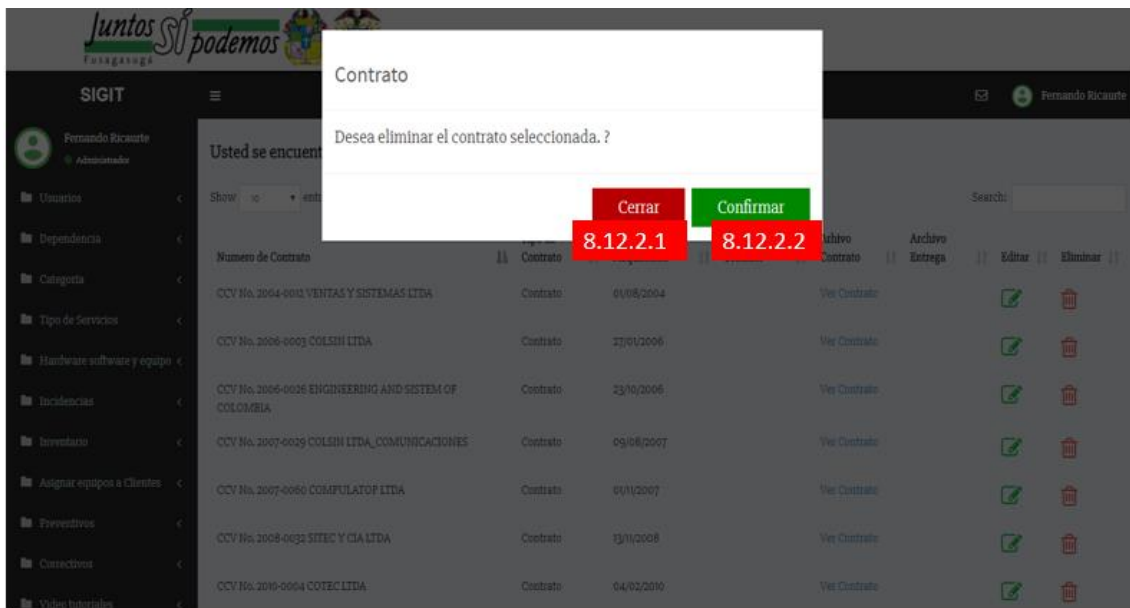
Juntos Sí podemos
Fusagasugá

SIGIT

Fernando Ricaurte

Fernando Ricaurte
Administrador

Usuarios
Dependencia
Categoria
Tipo de Servicios
Hardware software y equipo
Incidencias
Inventario
Asignar equipos a Clientes
Preventivos
Correctivos
Video tutoriales

Usted se encuent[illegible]

Show 10 entries

Search:

Contrato

Desea eliminar el contrato seleccionada. ?

Cerrar
Confirmar

8.12.2.1
8.12.2.2

| Numero de Contrato | Tipo de Contrato | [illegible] | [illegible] | Archivo Contrato | Archivo Entrega | Editar | Eliminar |
|---|---|---|---|---|---|---|---|
| CCV No. 2004-0012 VENTAS Y SISTEMAS LTDA | Contrato | 01/08/2004 | | Ver Contrato | | | |
| CCV No. 2006-0003 COLSIN LTDA | Contrato | 27/01/2006 | | Ver Contrato | | | |
| CCV No. 2006-0026 ENGINEERING AND SISTEM OF COLOMBIA | Contrato | 23/10/2006 | | Ver Contrato | | | |
| CCV No. 2007-0029 COLSIN LTDA_COMUNICACIONES | Contrato | 09/08/2007 | | Ver Contrato | | | |
| CCV No. 2007-0060 COMPULATOP LTDA | Contrato | 01/11/2007 | | Ver Contrato | | | |
| CCV No. 2008-0032 SITEC Y CIA LTDA | Contrato | 13/11/2008 | | Ver Contrato | | | |
| CCV No. 2010-0004 COTEC LTDA | Contrato | 04/02/2010 | | Ver Contrato | | | |